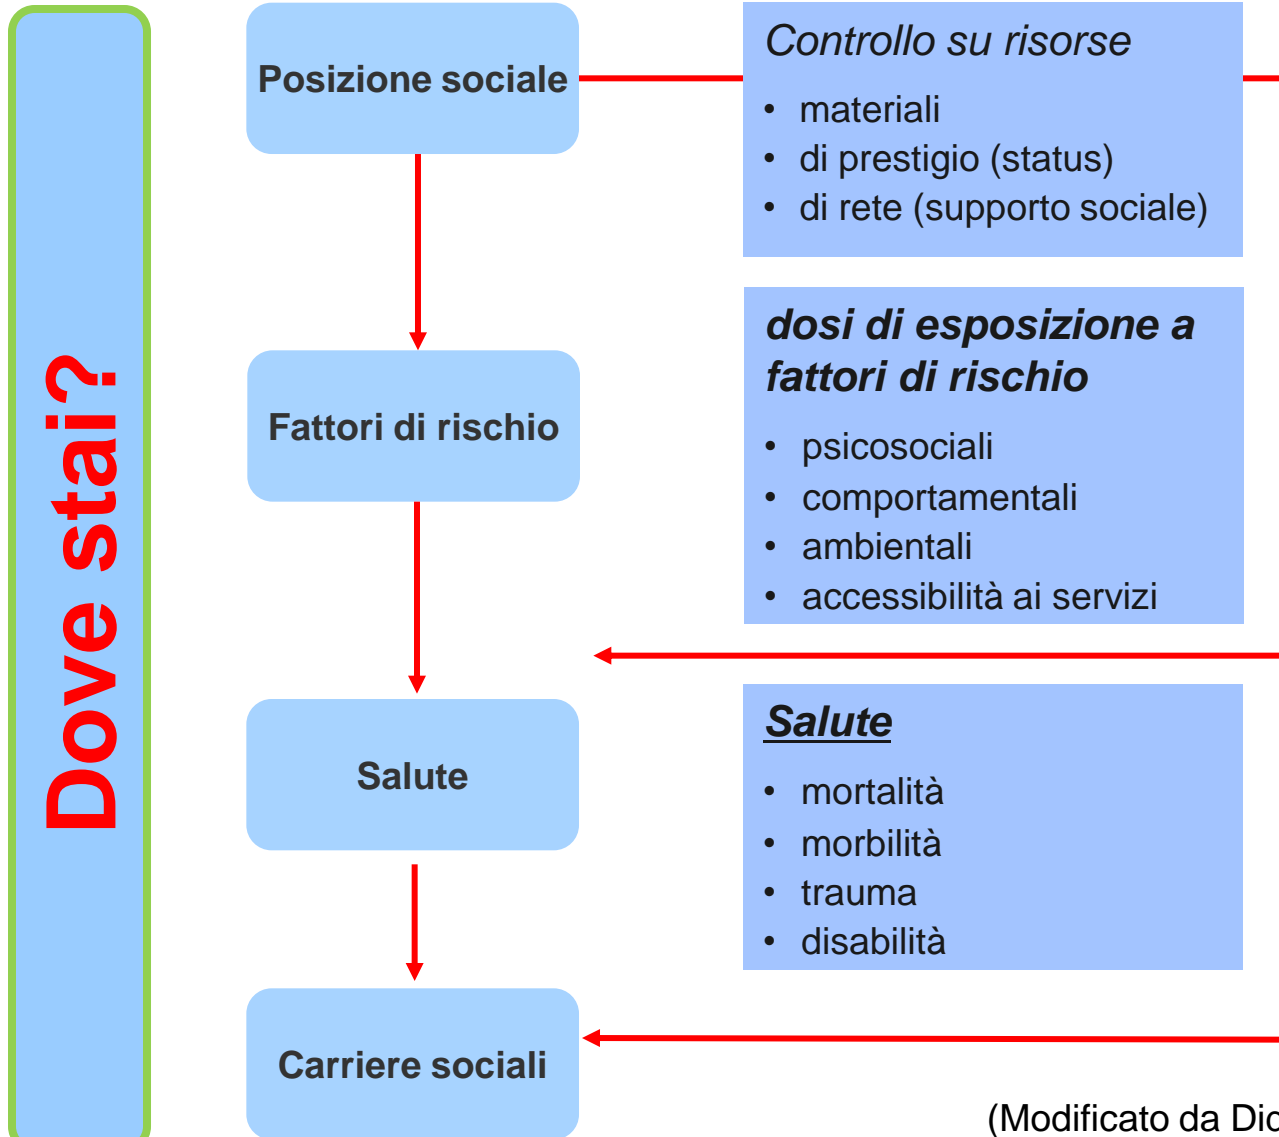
Dove stai?

Posizione sociale

Controllo su risorse
- materiali
- di prestigio (status)
- di rete (supporto sociale)

Fattori di rischio

dosi di esposizione a fattori di rischio
- psicosociali
- comportamentali
- ambientali
- accessibilità ai servizi

Salute

Salute
- mortalità
- morbilità
- trauma
- disabilità

Carriere sociali

(Modificato da Di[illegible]